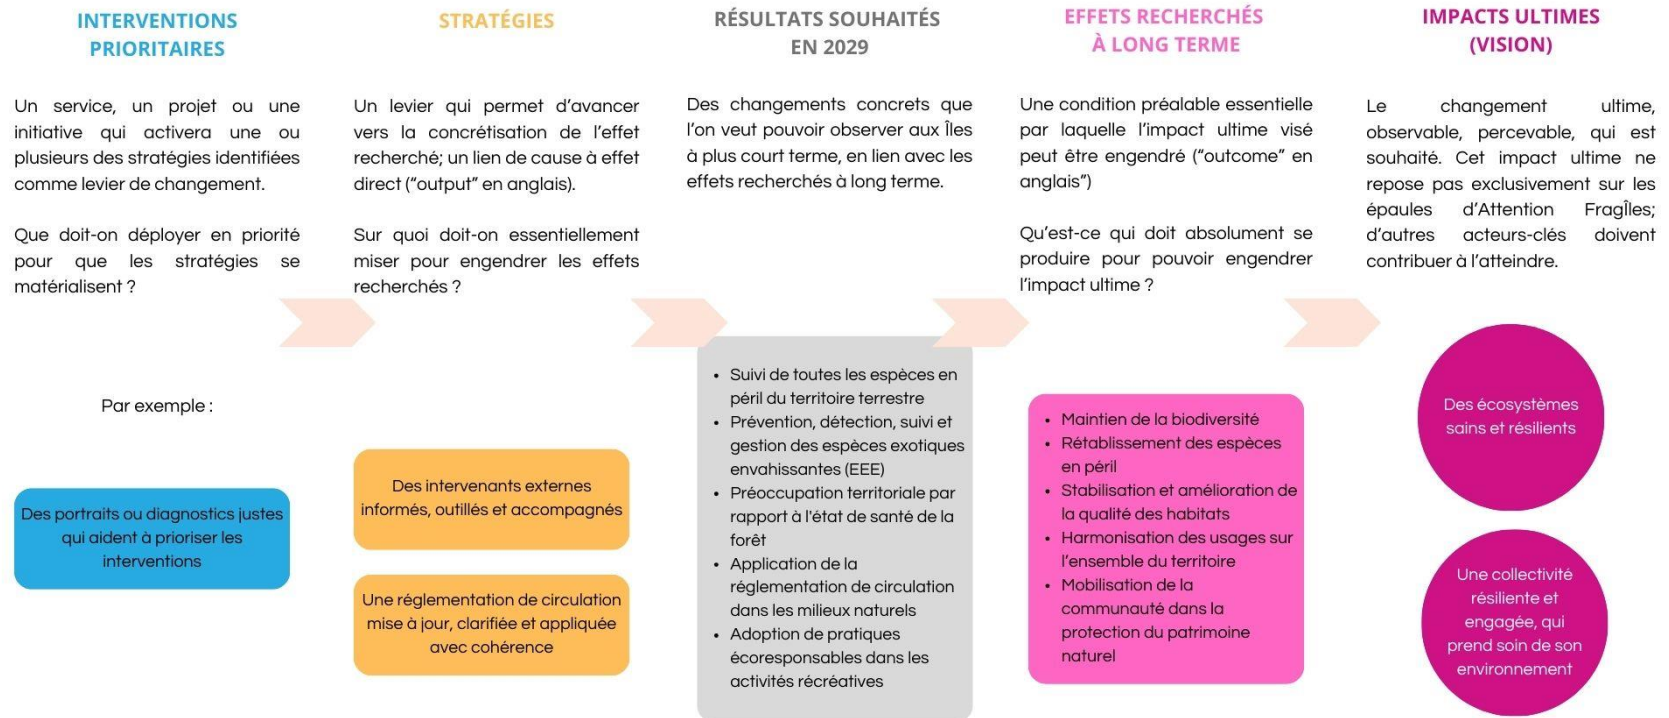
INTERVENTIONS PRIORITAIRES

Un service, un projet ou une initiative qui activera une ou plusieurs des stratégies identifiées comme levier de changement.

Que doit-on déployer en priorité pour que les stratégies se matérialisent ?

Par exemple :

Des portraits ou diagnostics justes qui aident à prioriser les interventions

STRATÉGIES

Un levier qui permet d'avancer vers la concrétisation de l'effet recherché; un lien de cause à effet direct ("output" en anglais).

Sur quoi doit-on essentiellement miser pour engendrer les effets recherchés ?

Des intervenants externes informés, outillés et accompagnés

Une réglementation de circulation mise à jour, clarifiée et appliquée avec cohérence

RÉSULTATS SOUHAITÉS EN 2029

Des changements concrets que l'on veut pouvoir observer aux Îles à plus court terme, en lien avec les effets recherchés à long terme.

- Suivi de toutes les espèces en péril du territoire terrestre
- Prévention, détection, suivi et gestion des espèces exotiques envahissantes (EEE)
- Préoccupation territoriale par rapport à l'état de santé de la forêt
- Application de la réglementation de circulation dans les milieux naturels
- Adoption de pratiques écoresponsables dans les activités récréatives

EFFETS RECHERCHÉS À LONG TERME

Une condition préalable essentielle par laquelle l'impact ultime visé peut être engendré ("outcome" en anglais")

Qu'est-ce qui doit absolument se produire pour pouvoir engendrer l'impact ultime ?

- Maintien de la biodiversité
- Rétablissement des espèces en péril
- Stabilisation et amélioration de la qualité des habitats
- Harmonisation des usages sur l'ensemble du territoire
- Mobilisation de la communauté dans la protection du patrimoine naturel

IMPACTS ULTIMES (VISION)

Le changement ultime, observable, percevable, qui est souhaité. Cet impact ultime ne repose pas exclusivement sur les épaules d'Attention FragÎles; d'autres acteurs-clés doivent contribuer à l'atteindre.

Des écosystèmes sains et résilients

Une collectivité résiliente et engagée, qui prend soin de son environnement